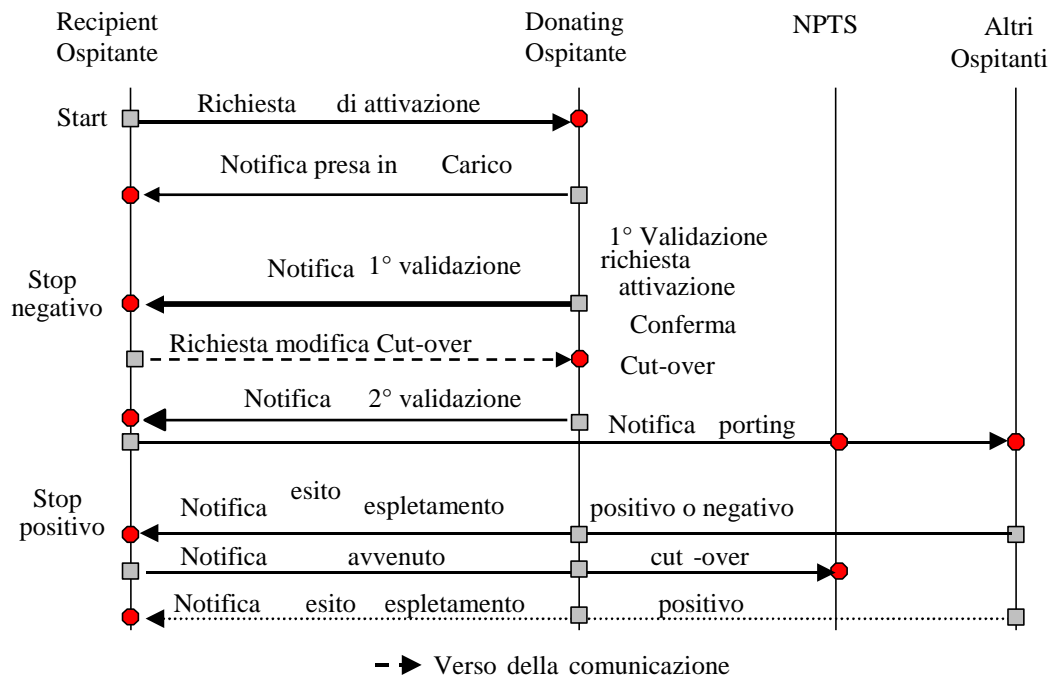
Recipient Ospitante

Donating Ospitante

NPTS

Altri Ospitanti

Start

Richiesta di attivazione

Notifica presa in Carico

1° Validazione richiesta attivazione

Stop negativo

Notifica 1° validazione

Conferma

Richiesta modifica Cut-over

Cut-over

Notifica 2° validazione

Notifica porting

Stop positivo

Notifica esito espletamento

positivo o negativo

Notifica avvenuto

cut -over

Notifica esito espletamento

positivo

Verso della comunicazione